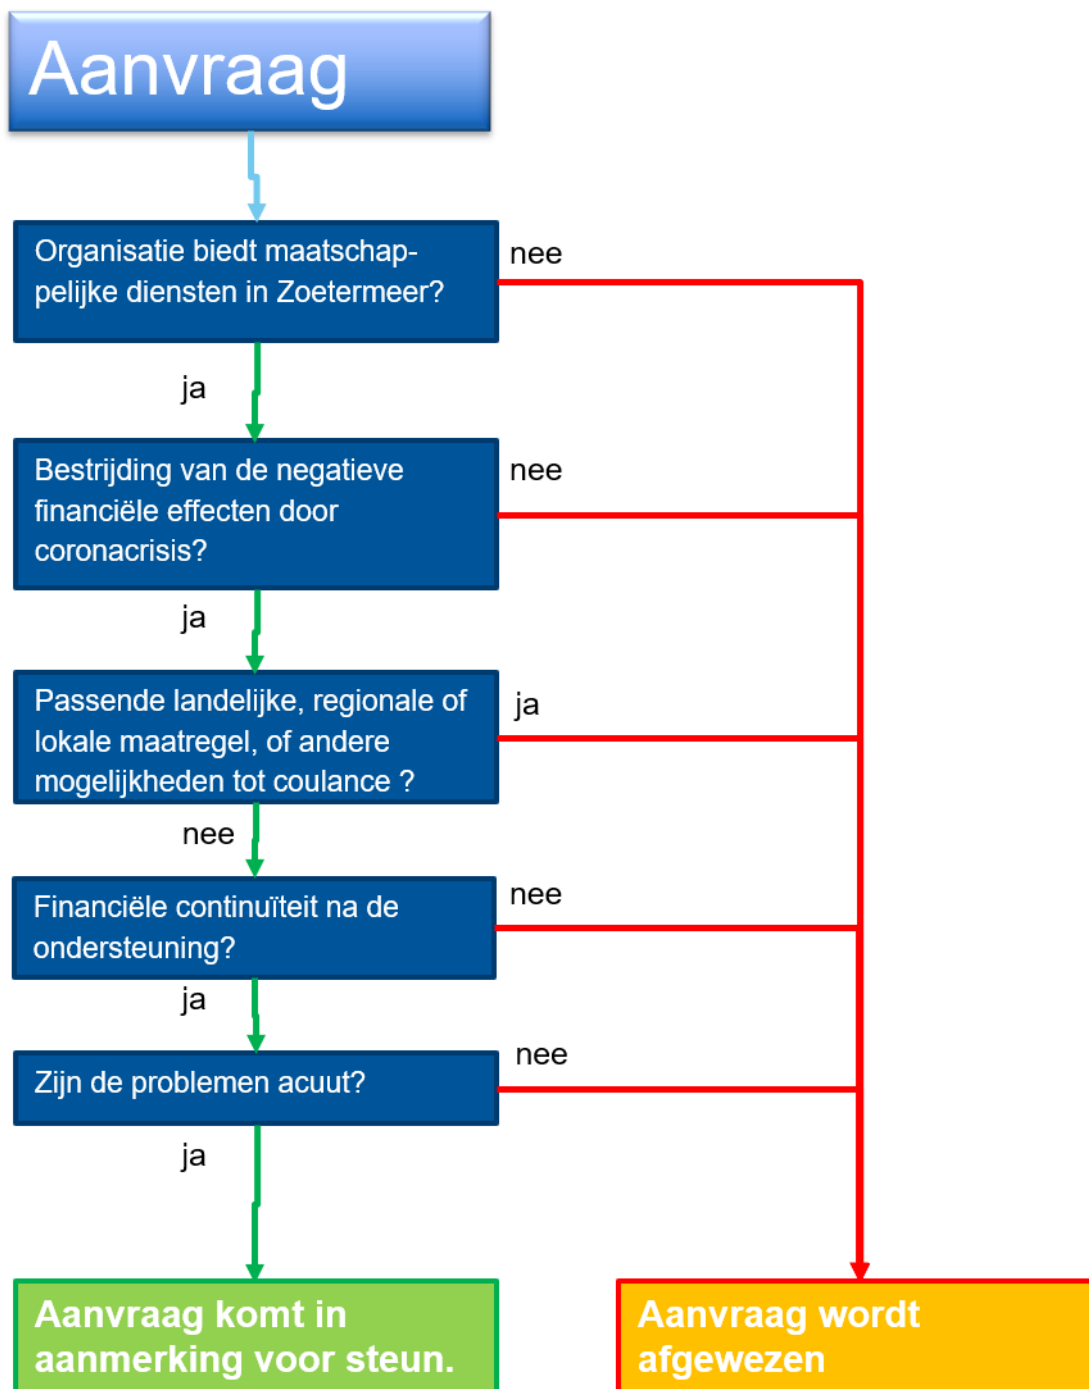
Aanvraag

Organisatie biedt maatschappelijke diensten in Zoetermeer?

nee

ja

Bestrijding van de negatieve financiële effecten door coronacrisis?

nee

ja

Passende landelijke, regionale of lokale maatregel, of andere mogelijkheden tot coulance ?

ja

nee

Financiële continuïteit na de ondersteuning?

nee

ja

Zijn de problemen acuut?

nee

ja

Aanvraag komt in aanmerking voor steun.

Aanvraag wordt afgewezen